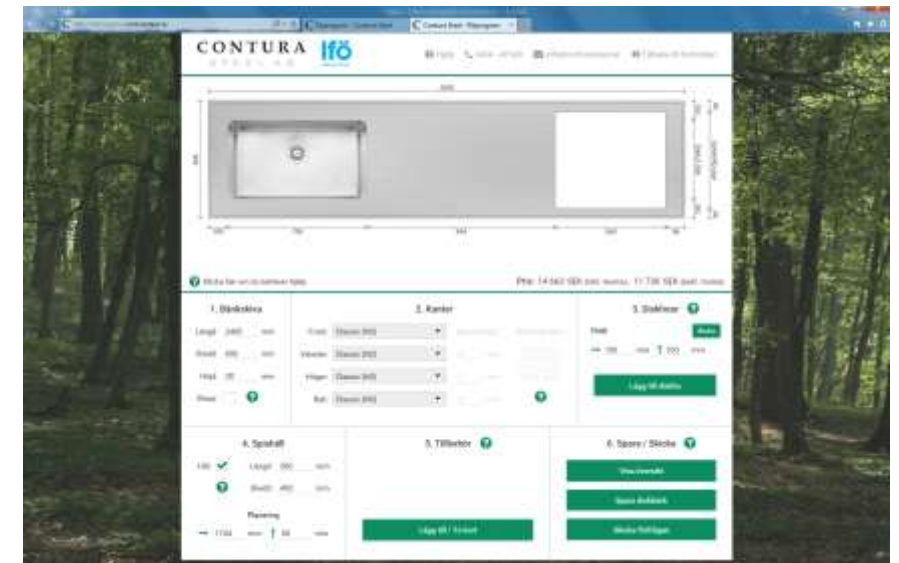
CONTURA STEEL AB

Ifö

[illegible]

Pris: 14 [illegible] SEK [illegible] 11 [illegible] SEK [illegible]

1. Bänkskiva

Längd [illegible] mm

Bredd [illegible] mm

Höjd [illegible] mm

2. Kanter

Fram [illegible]

Vänster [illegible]

Höger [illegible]

Bak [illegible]

3. Diskhoar

Lägg till diskho

4. Spishäll

Längd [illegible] mm

Bredd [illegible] mm

Placering

5. Tillbehör

Lägg till / Ta bort

6. Spara / Skicka

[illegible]

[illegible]

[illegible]